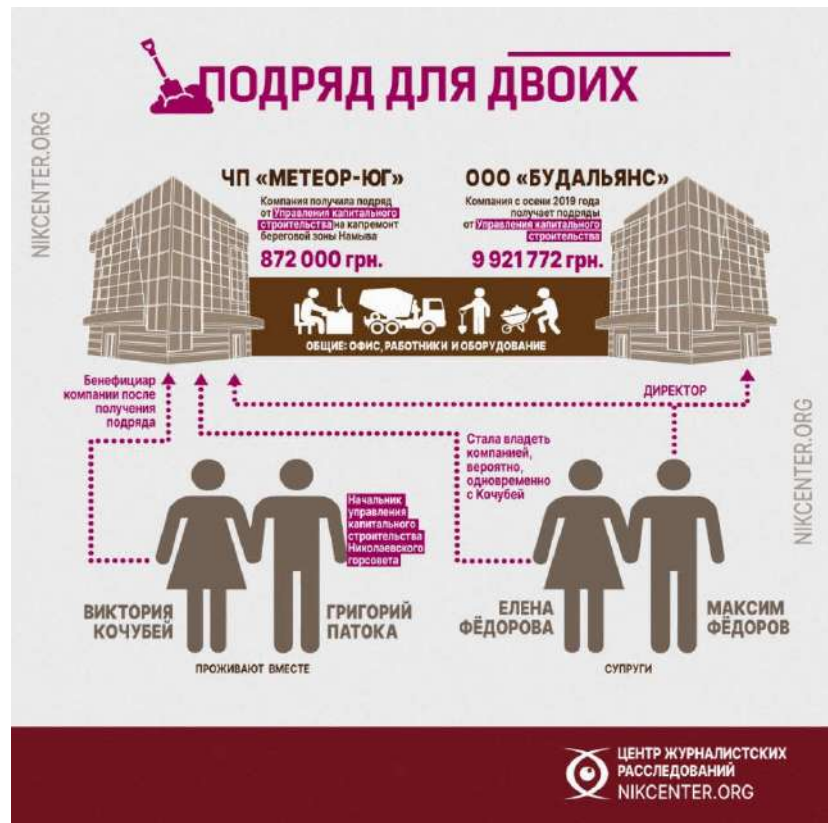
ПОДРЯД ДЛЯ ДВОИХ

NIKCENTER.ORG

ЧП «МЕТЕОР-ЮГ»

Компания получила подряд от Управления капитального строительства на капремонт береговой зоны Намыва

872 000 грн.

ООО «БУДАЛЬЯНС»

Компания с осени 2019 года получает подряды от Управления капитального строительства

9 921 772 грн.

ОБЩИЕ: ОФИС, РАБОТНИКИ И ОБОРУДОВАНИЕ

Бенефициар компании после получения подряда

ДИРЕКТОР

NIKCENTER.ORG

Стала владеть компанией, вероятно, одновременно с Кочубей

Начальник управления капитального строительства Николаевского горсовета

ВИКТОРИЯ КОЧУБЕЙ

ГРИГОРИЙ ПАТОКА

ПРОЖИВАЮТ ВМЕСТЕ

ЕЛЕНА ФЁДОРОВА

МАКСИМ ФЁДОРОВ

СУПРУГИ

ЦЕНТР ЖУРНАЛИСТСКИХ РАССЛЕДОВАНИЙ
NIKCENTER.ORG